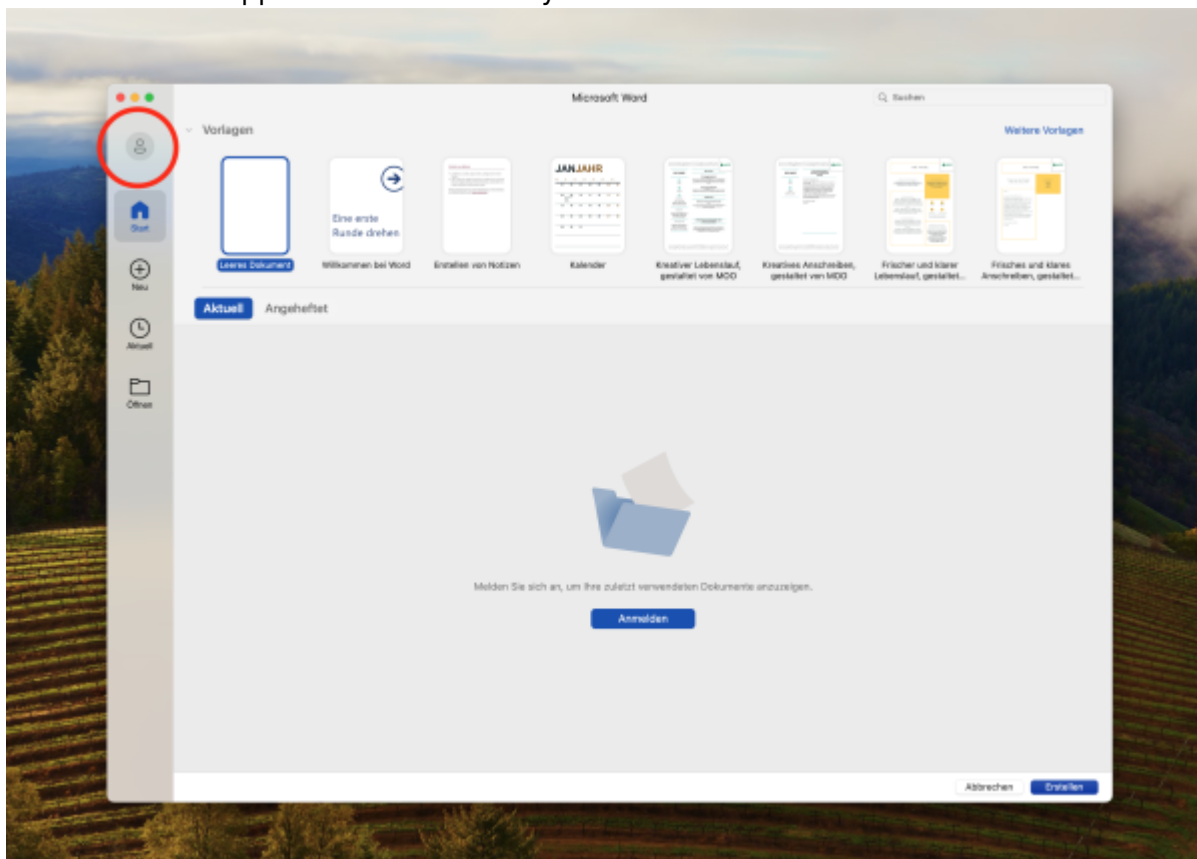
Microsoft Word

Suchen

Vorlagen

Weitere Vorlagen

Eine erste Runde drehen

JANJAHR

Leeres Dokument

Willkommen bei Word

Erstellen von Notizen

Kalender

Kreativer Lebenslauf, gestaltet von MOO

Kreatives Anschreiben, gestaltet von MOO

Frischer und klarer Lebenslauf, gestaltet...

Frisches und klares Anschreiben, gestaltet...

Start

Neu

Aktuell

Öffnen

Aktuell

Angeheftet

Melden Sie sich an, um Ihre zuletzt verwendeten Dokumente anzuzeigen.

Anmelden

Abbrechen

Erstellen